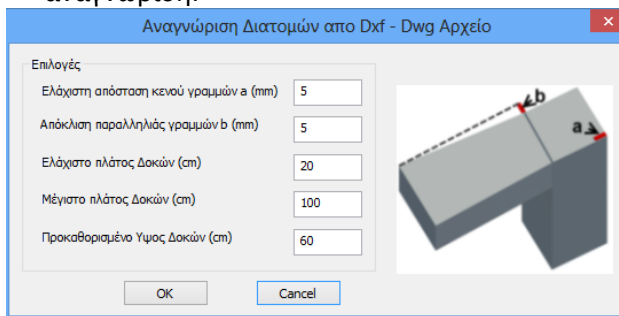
Αναγνώριση Διατομών απο Dxf - Dwg Αρχείο

Επιλογές

Ελάχιστη απόσταση κενού γραμμών a (mm) 5

Απόκλιση παραλληλιάς γραμμών b (mm) 5

Ελάχιστο πλάτος Δοκών (cm) 20

Μέγιστο πλάτος Δοκών (cm) 100

Προκαθορισμένο Υψος Δοκών (cm) 60

b

a

OK

Cancel